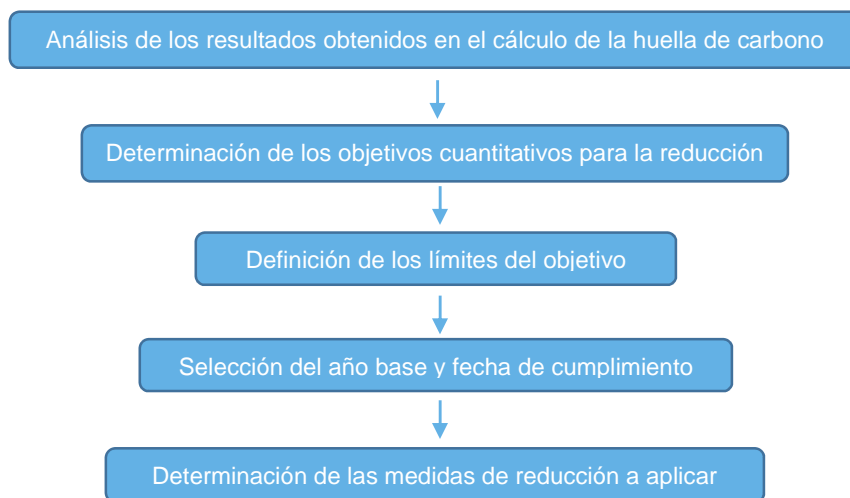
Análisis de los resultados obtenidos en el cálculo de la huella de carbono

Determinación de los objetivos cuantitativos para la reducción

Definición de los límites del objetivo

Selección del año base y fecha de cumplimiento

Determinación de las medidas de reducción a aplicar